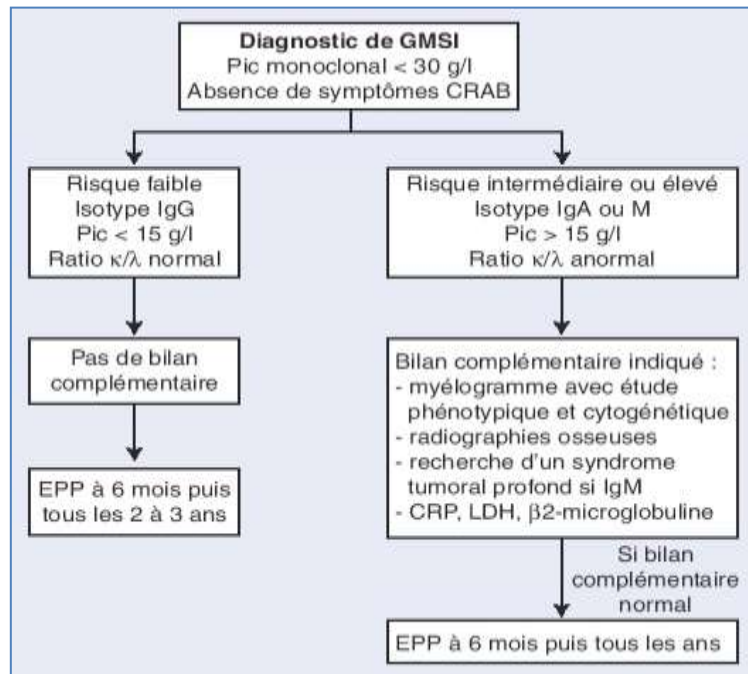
Diagnostic de GMSI
Pic monoclonal < 30 g/l
Absence de symptômes CRAB

Risque faible
Isotype IgG
Pic < 15 g/l
Ratio $\kappa/\lambda$ normal

Pas de bilan complémentaire

EPP à 6 mois puis tous les 2 à 3 ans

Risque intermédiaire ou élevé
Isotype IgA ou M
Pic > 15 g/l
Ratio $\kappa/\lambda$ anormal

Bilan complémentaire indiqué :
- myélogramme avec étude phénotypique et cytogénétique
- radiographies osseuses
- recherche d'un syndrome tumoral profond si IgM
- CRP, LDH, $\beta$2-microglobuline

Si bilan complémentaire normal

EPP à 6 mois puis tous les ans